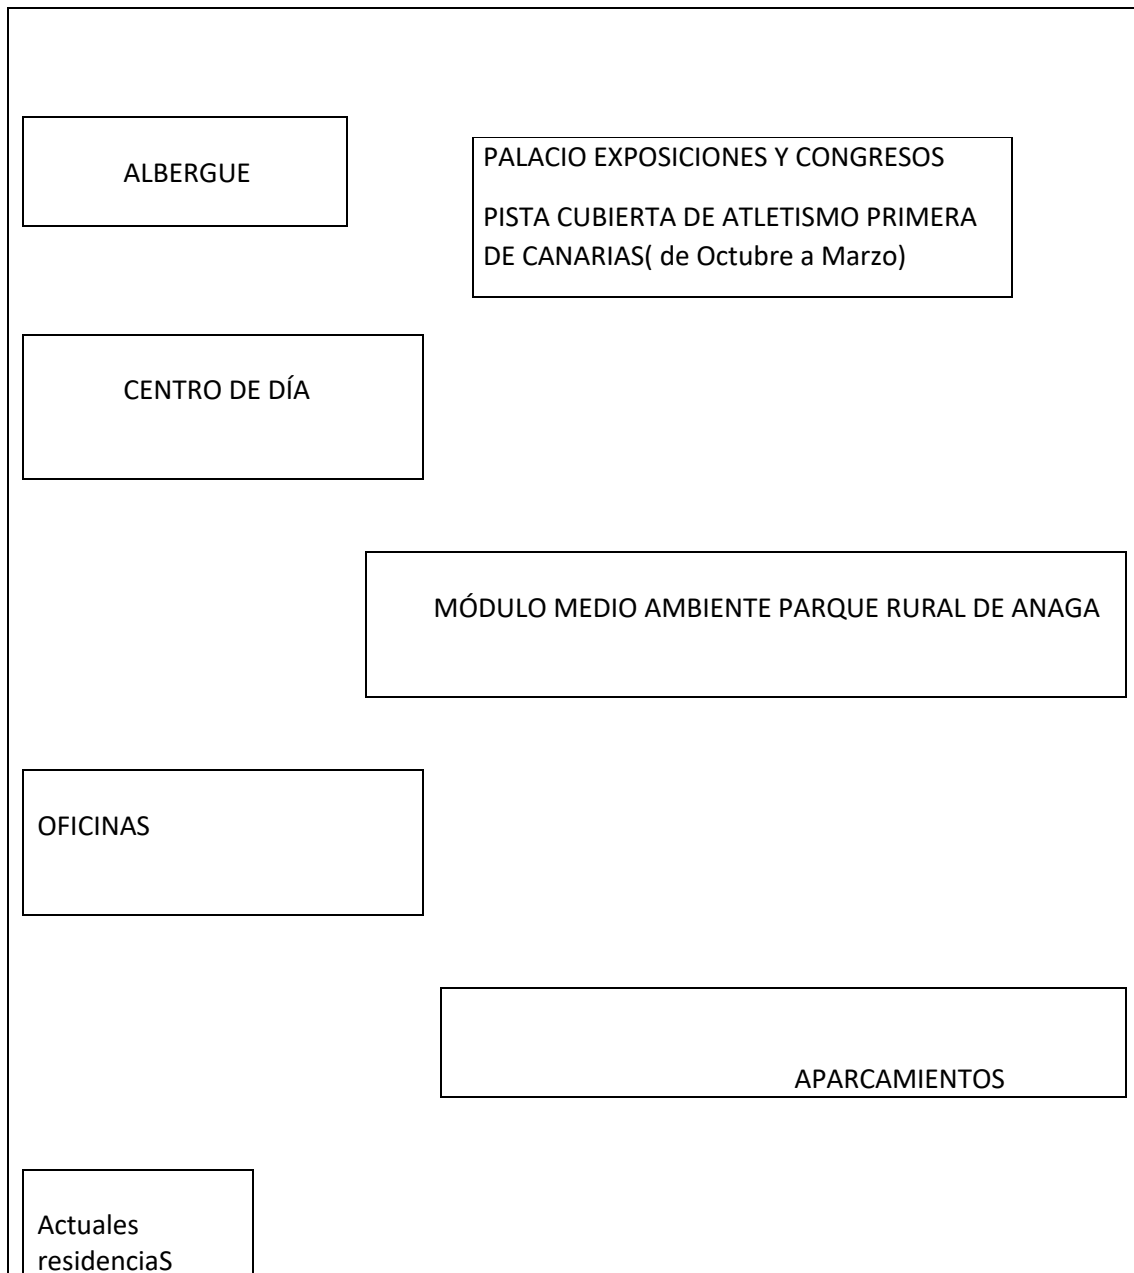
ALBERGUE

PALACIO EXPOSICIONES Y CONGRESOS

PISTA CUBIERTA DE ATLETISMO PRIMERA DE CANARIAS( de Octubre a Marzo)

CENTRO DE DÍA

MÓDULO MEDIO AMBIENTE PARQUE RURAL DE ANAGA

OFICINAS

APARCAMIENTOS

Actuales residenciaS